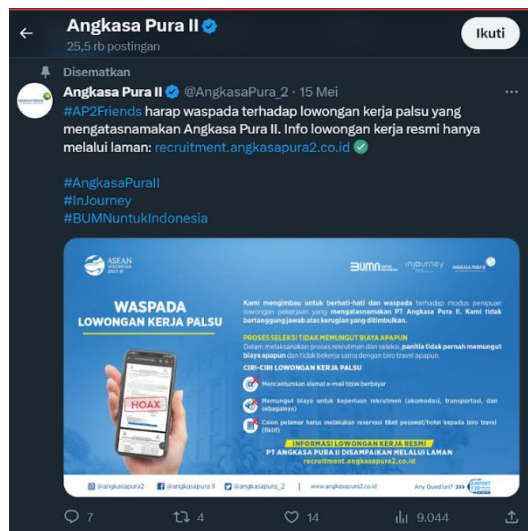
Angkasa Pura II
25,5 rb postingan
Ikuti

Disematkan
Angkasa Pura II @AngkasaPura_2 · 15 Mei
#AP2Friends harap waspada terhadap lowongan kerja palsu yang mengatasnamakan Angkasa Pura II. Info lowongan kerja resmi hanya melalui laman: recruitment.angkasapura2.co.id ✅

#AngkasaPuraII
#InJourney
#BUMNuntukIndonesia

ASEAN Indonesia 2023
BUMN
injourney
ANGKASA PURA II

WASPADA
LOWONGAN KERJA PALSU

HOAX

Kami menghimbau untuk berhati-hati dan waspada terhadap modus penipuan lowongan pekerjaan yang mengatasnamakan PT Angkasa Pura II. Kami tidak bertanggung jawab atas kerugian yang ditimbulkan.

PROSES SELEKSI TIDAK MEMUNGUT BIAYA APAPUN
Dalam melaksanakan proses rekrutmen dan seleksi, panitia tidak pernah memungut biaya apapun dan tidak bekerja sama dengan biro travel apapun.

CIRI-CIRI LOWONGAN KERJA PALSU
Mencantumkan alamat e-mail tidak berbayar
Memungut biaya untuk keperluan rekrutmen (akomodasi, transportasi, dan sebagainya)
Calon pelamar harus melakukan reservasi tiket pesawat/hotel kepada biro travel (fiktif)

INFORMASI LOWONGAN KERJA RESMI
PT ANGKASA PURA II DISAMPAIKAN MELALUI LAMAN
recruitment.angkasapura2.co.id

@angkasapura2 @angkasapura II @angkasapura_2 www.angkasapura2.co.id Any Question? >>> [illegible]

7 4 14 9.044